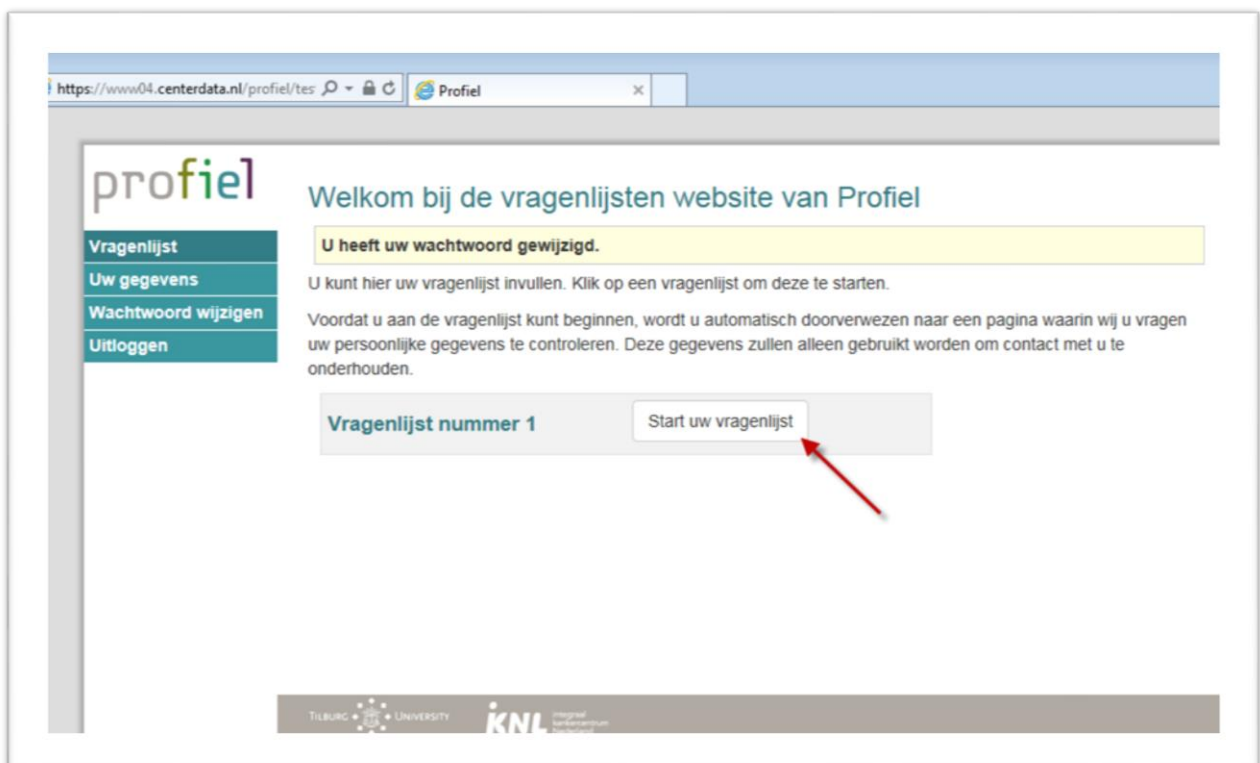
https://www04.centerdata.nl/profiel/tes
Profiel

profiel

Welkom bij de vragenlijsten website van Profiel

Vragenlijst
Uw gegevens
Wachtwoord wijzigen
Uitloggen

U heeft uw wachtwoord gewijzigd.

U kunt hier uw vragenlijst invullen. Klik op een vragenlijst om deze te starten.

Voordat u aan de vragenlijst kunt beginnen, wordt u automatisch doorverwezen naar een pagina waarin wij u vragen uw persoonlijke gegevens te controleren. Deze gegevens zullen alleen gebruikt worden om contact met u te onderhouden.

Vragenlijst nummer 1

Start uw vragenlijst

TILBURG UNIVERSITY

IKNL integraal kankercentrum nederland